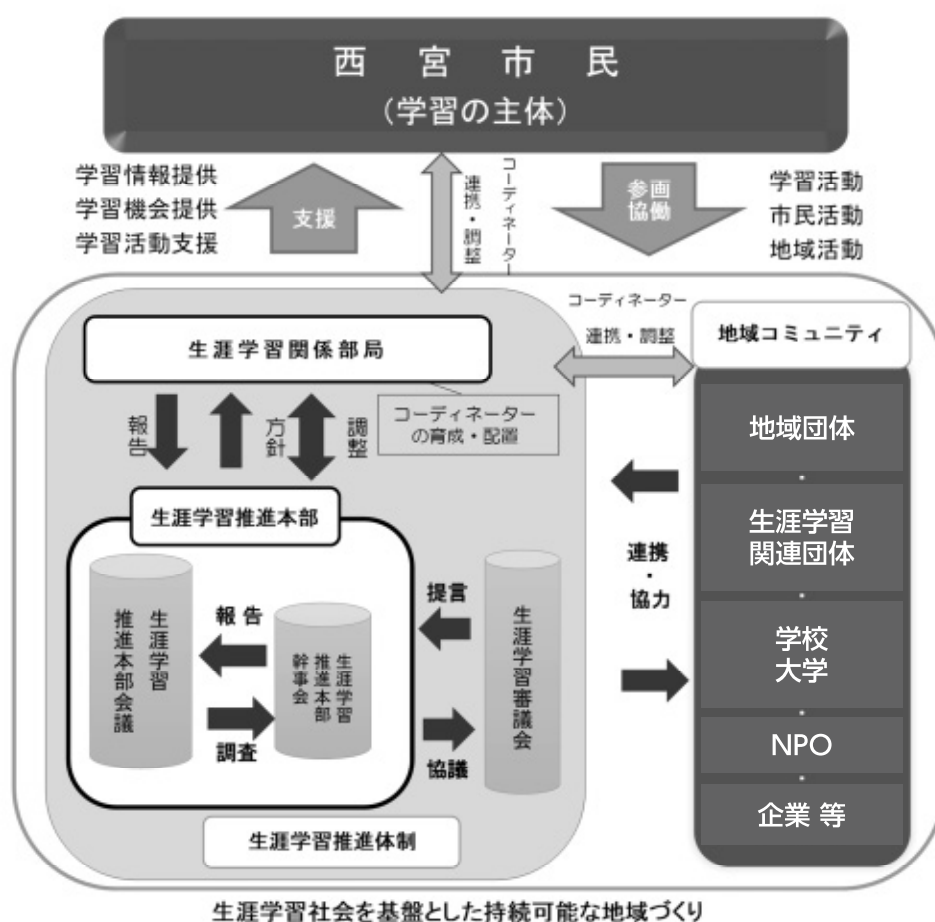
西　宮　市　民
（学習の主体）

学習情報提供
学習機会提供
学習活動支援

支援

連携・調整

コーディネーター

参画
協働

学習活動
市民活動
地域活動

コーディネーター
連携・調整

生涯学習関係部局

地域コミュニティ

報告

方針

調整

コーディネーターの育成・配置

地域団体

生涯学習関連団体

学校
大学

NPO

企業 等

生涯学習推進本部

生涯学習推進本部会議

報告

調査

生涯学習推進本部幹事会

提言

協議

生涯学習審議会

連携
・
協力

生涯学習推進体制

生涯学習社会を基盤とした持続可能な地域づくり